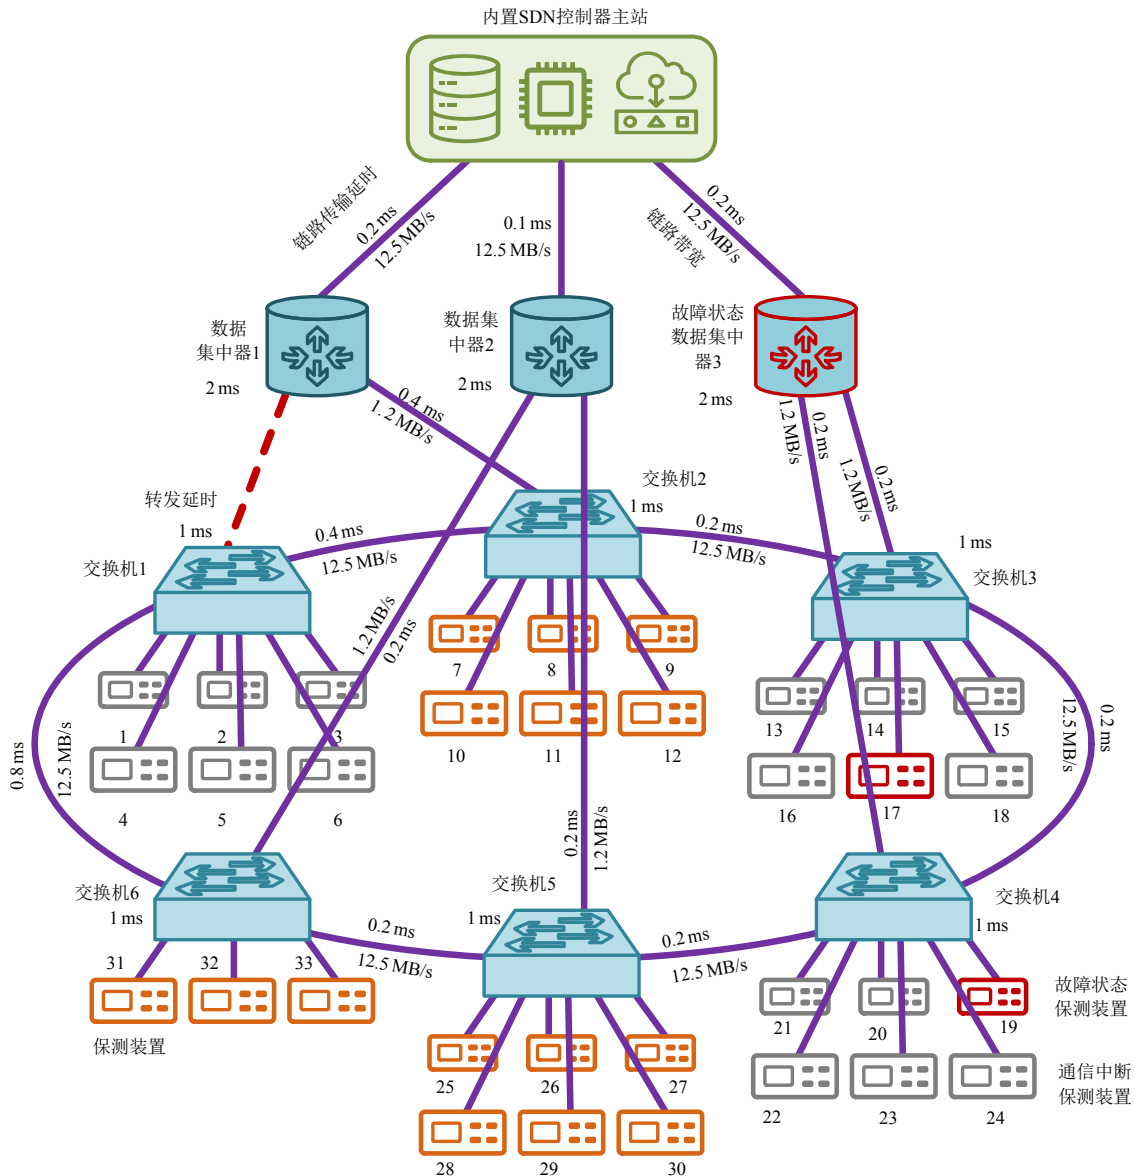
内置SDN控制器主站

链路传输延时
0.2 ms
12.5 MB/s

0.1 ms
12.5 MB/s

0.2 ms
12.5 MB/s
链路带宽

数据集中器1
2 ms

数据集中器2
2 ms

故障状态数据集中器3
2 ms

0.4 ms
1.2 MB/s

1.2 MB/s
0.2 ms

1.2 MB/s
0.2 ms

转发延时
1 ms
交换机1

0.4 ms
12.5 MB/s

交换机2
1 ms

0.2 ms
12.5 MB/s

1 ms
交换机3

1.2 MB/s
0.2 ms

7 8 9
10 11 12

1 2 3
4 5 6

13 14 15
16 17 18

0.8 ms
12.5 MB/s

12.5 MB/s
0.2 ms

0.2 ms
1.2 MB/s

交换机6
1 ms

交换机5
1 ms

交换机4
1 ms

0.2 ms
12.5 MB/s

0.2 ms
12.5 MB/s

31 32 33
保测装置

25 26 27
28 29 30

21 20 19
22 23 24

故障状态保测装置

通信中断保测装置